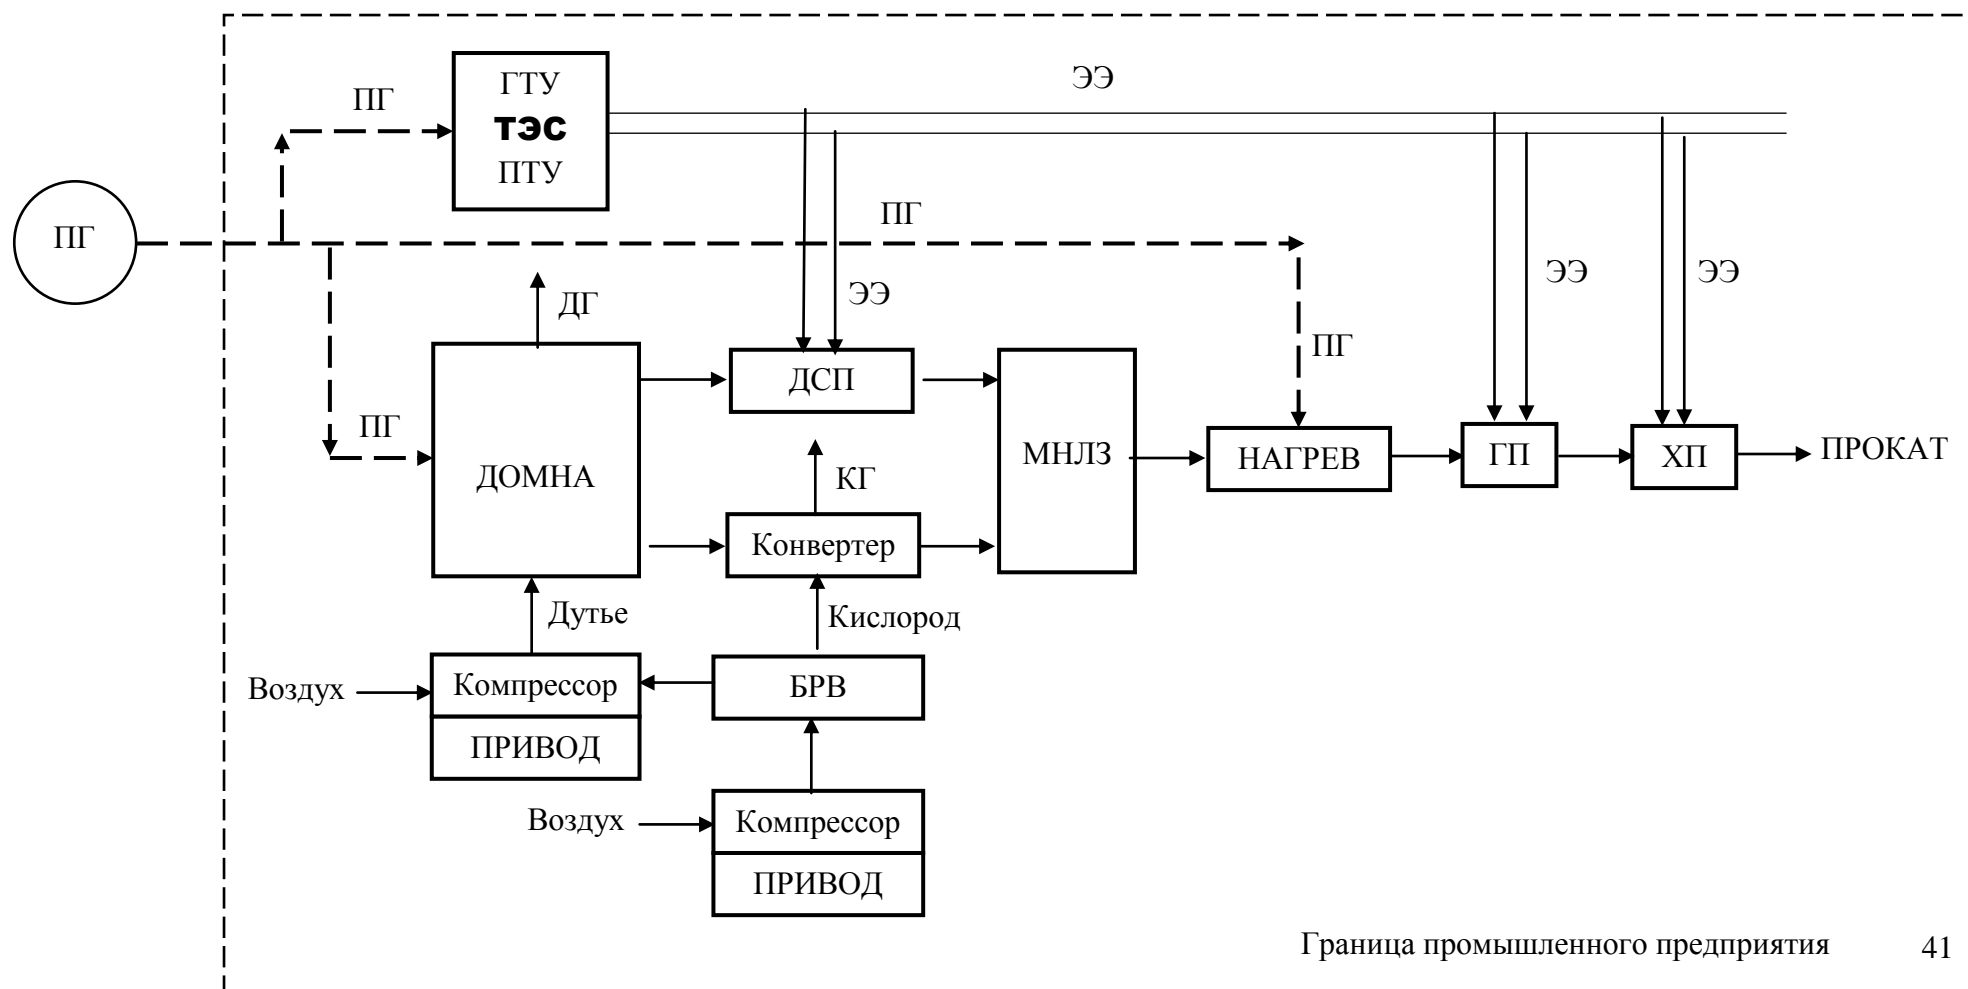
ЭЭ

ПГ

ГТУ
ТЭС
ПТУ

ПГ

ПГ

ДГ

ЭЭ

ЭЭ

ЭЭ

ПГ

ДСП

ПГ

ДОМНА

МНЛЗ

НАГРЕВ

ГП

ХП

ПРОКАТ

КГ

Конвертер

Дутье

Кислород

Воздух

Компрессор

ПРИВОД

БРВ

Воздух

Компрессор

ПРИВОД

Граница промышленного предприятия

41